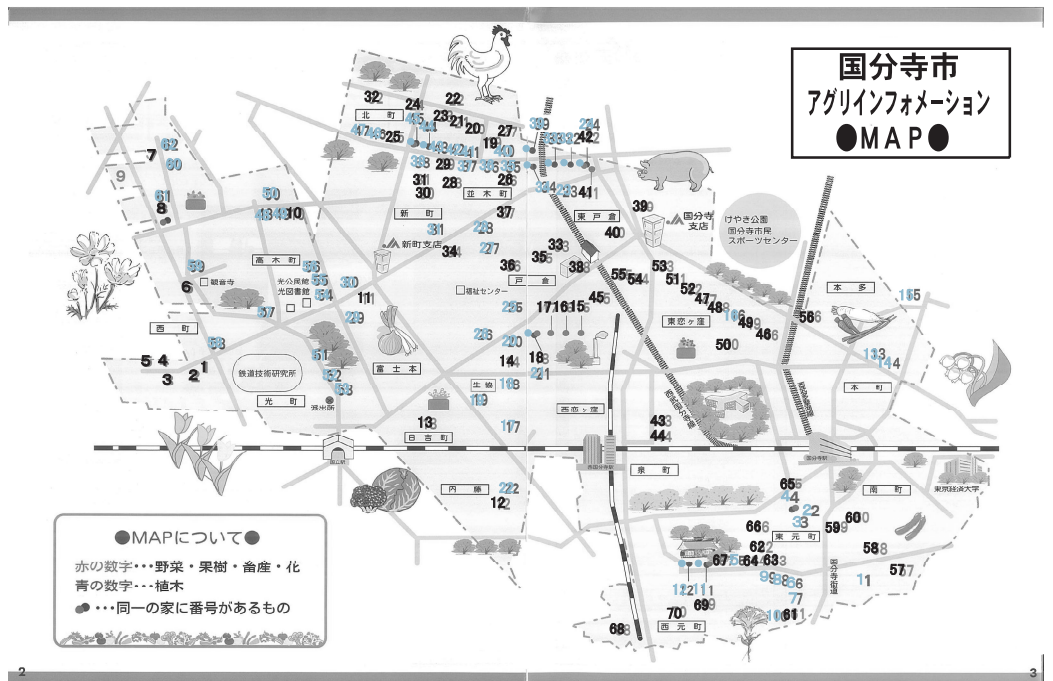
国分寺市
アグリインフォメーション
●MAP●

32 24 22
北町
47 46 45 25 44 23 21 20 27
39 13 33 34 32 42
7 62 60 38 43 42 41 37 36 35
9 31 29 28 26
61 30 8 50 48 49 10 新町 並木町 34 23 41 39
37 東戸倉 国分寺支店
31 けやき公園 国分寺市民スポーツセンター
新町支店 34 33 40
高木町 27 35
59 36 38
6 観音寺 56 55 光公民館 光図書館 54 30 11 福祉センター 53
57 29 25 17 16 15 45 55 54 51 本多
52 47 48 15
西町 58 26 東恋ヶ窪 46 49 46 56
20 50 13 14
5 4 51 14
3 2 1 鉄道技術研究所 52 富士本 18 21 本町
53 生始 18
光町 19
13 西恋ヶ窪 43
日吉町 17 44
泉町
65 南町
内藤 22 4 東京経済大学
12 2 3
60
66 59
東元町 58
62
67 64 63
9 8 6 57
12 11 7 1
69 10
70 61
68 西元町

●MAPについて●
赤の数字・・・野菜・果樹・畜産・化
青の数字・・・植木
●● ・・・同一の家に番号があるもの

2

3